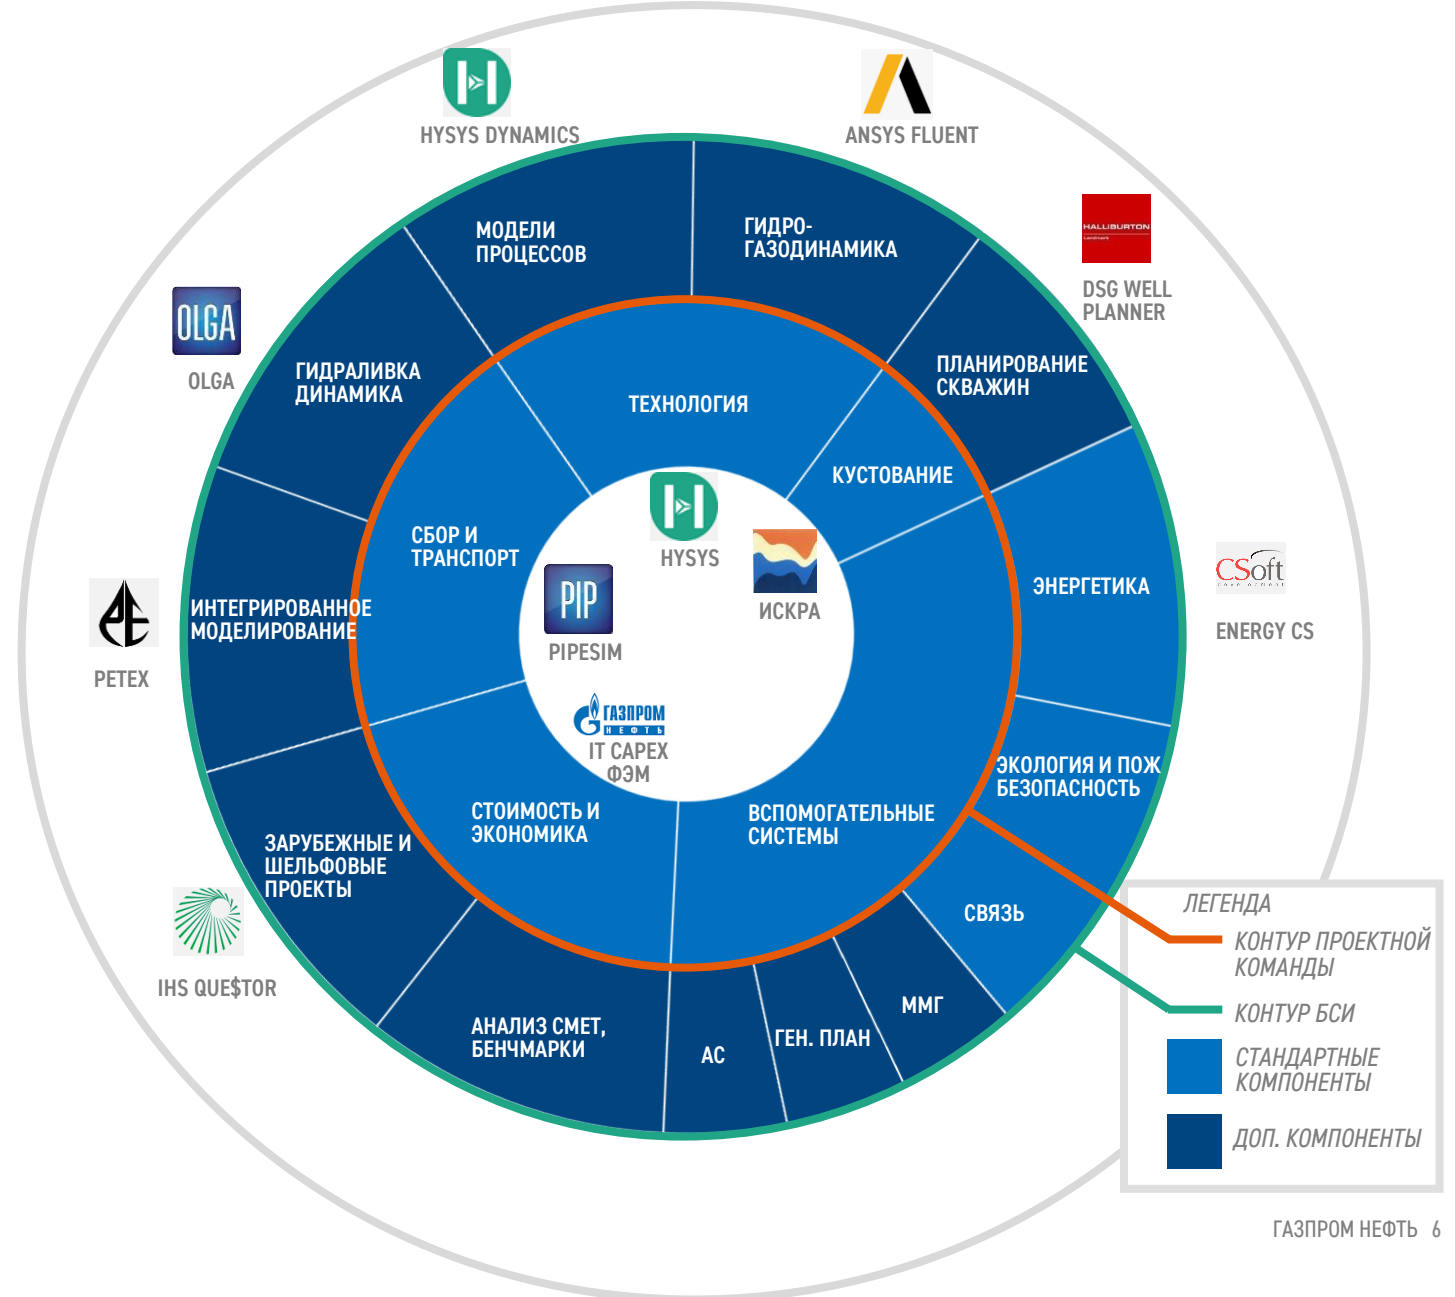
HYSYS DYNAMICS

ANSYS FLUENT

HALLIBURTON

DSG WELL PLANNER

OLGA

OLGA

МОДЕЛИ ПРОЦЕССОВ

ГИДРО-ГАЗОДИНАМИКА

ПЛАНИРОВАНИЕ СКВАЖИН

ГИДРАЛИВКА ДИНАМИКА

ТЕХНОЛОГИЯ

КУСТОВАНИЕ

HYSYS

ИСКРА

CSoft

ENERGY CS

ЭНЕРГЕТИКА

СБОР И ТРАНСПОРТ

PIP

PIPESIM

ИНТЕГРИРОВАННОЕ МОДЕЛИРОВАНИЕ

PETEX

ГАЗПРОМ НЕФТЬ

IT CAPEX ФЭМ

ЭКОЛОГИЯ И ПОЖ БЕЗОПАСНОСТЬ

СТОИМОСТЬ И ЭКОНОМИКА

ВСПОМОГАТЕЛЬНЫЕ СИСТЕМЫ

ЗАРУБЕЖНЫЕ И ШЕЛЬФОВЫЕ ПРОЕКТЫ

СВЯЗЬ

IHS QUE$TOR

ММГ

АНАЛИЗ СМЕТ, БЕНЧМАРКИ

АС

ГЕН. ПЛАН

ЛЕГЕНДА

КОНТУР ПРОЕКТНОЙ КОМАНДЫ

КОНТУР БСИ

СТАНДАРТНЫЕ КОМПОНЕНТЫ

ДОП. КОМПОНЕНТЫ

ГАЗПРОМ НЕФТЬ 6